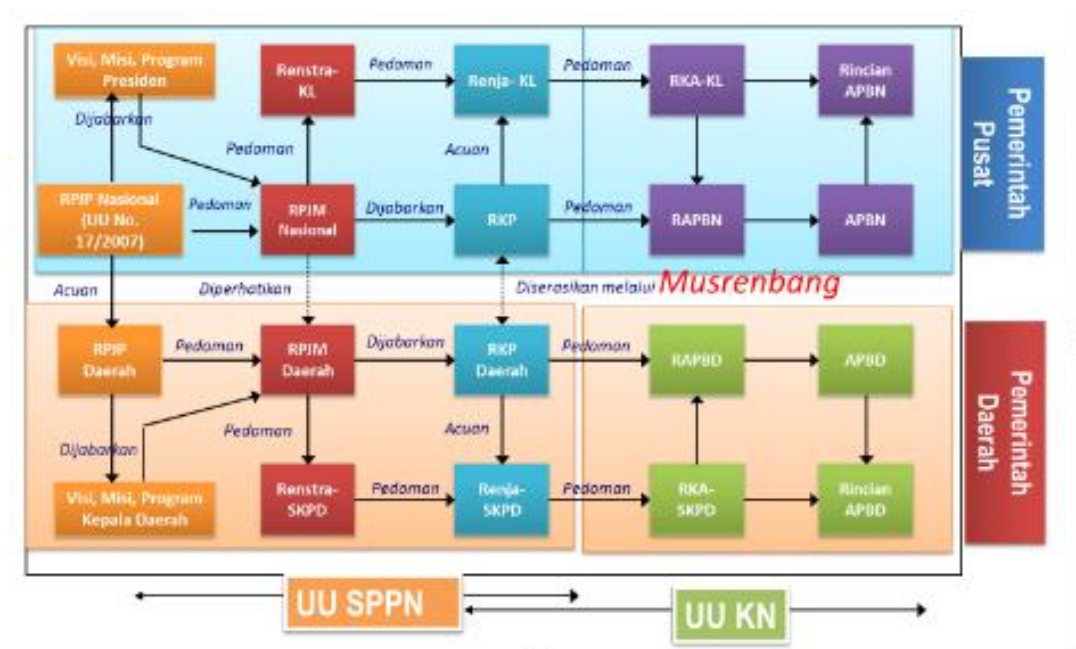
Visi, Misi, Program Presiden

Renstra-KL

Pedoman

Renja- KL

Pedoman

RKA-KL

Rincian APBN

Pemerintah Pusat

Dijabarkan

Pedoman

Acuan

RPJP Nasional (UU No. 17/2007)

Pedoman

RPJM Nasional

Dijabarkan

RKP

Pedoman

RAPBN

APBN

Acuan

Diperhatikan

Diserasikan melalui Musrenbang

RPJP Daerah

Pedoman

RPJM Daerah

Dijabarkan

RKP Daerah

Pedoman

RAPBD

APBD

Pemerintah Daerah

Dijabarkan

Pedoman

Acuan

Visi, Misi, Program Kepala Daerah

Renstra-SKPD

Pedoman

Renja-SKPD

Pedoman

RKA-SKPD

Rincian APBD

UU SPPN

UU KN